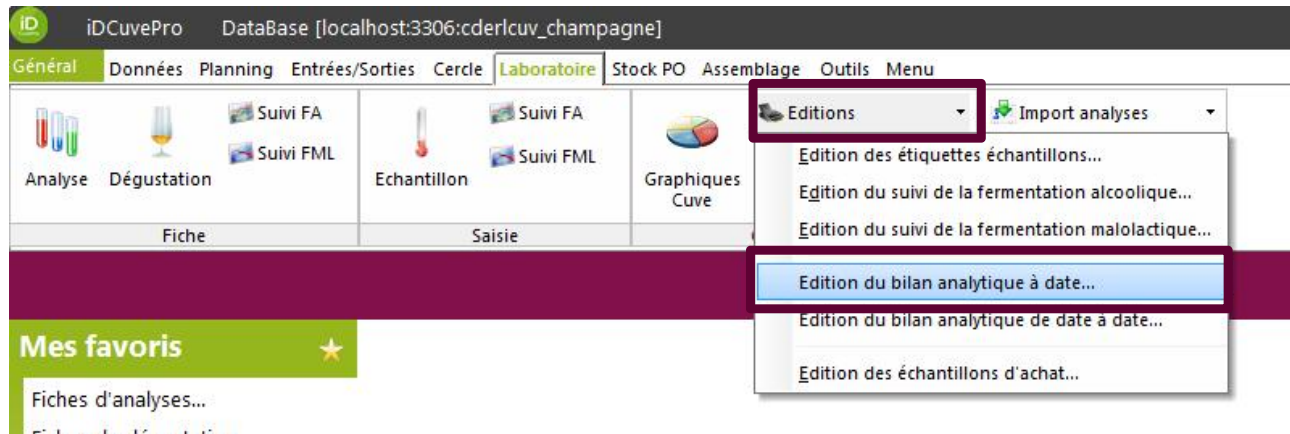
iD
iDCuvePro DataBase [localhost:3306:cderlcuv_champagne]

Général Données Planning Entrées/Sorties Cercle Laboratoire Stock PO Assemblage Outils Menu

Analyse Dégustation Suivi FA Suivi FML
Fiche

Echantillon Suivi FA Suivi FML
Saisie

Graphiques Cuve

Editions
Import analyses

Edition des étiquettes échantillons...
Edition du suivi de la fermentation alcoolique...
Edition du suivi de la fermentation malolactique...
Edition du bilan analytique à date...
Edition du bilan analytique de date à date...
Edition des échantillons d'achat...

Mes favoris

Fiches d'analyses...
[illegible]